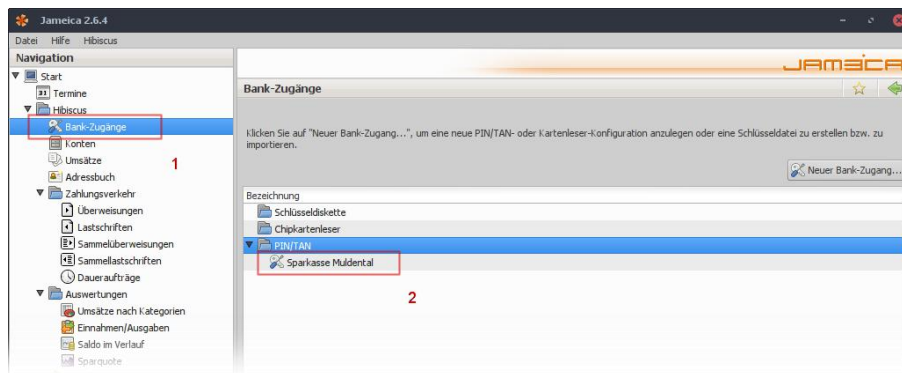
Jameica 2.6.4

Datei Hilfe Hibiscus

Navigation

Start
31 Termine
Hibiscus
Bank-Zugänge
Konten
Umsätze
Adressbuch
Zahlungsverkehr
Überweisungen
Lastschriften
Sammelüberweisungen
Sammellastschriften
Daueraufträge
Auswertungen
Umsätze nach Kategorien
Einnahmen/Ausgaben
Saldo im Verlauf
Sparquote

1

JAMEICA

Bank-Zugänge

Klicken Sie auf "Neuer Bank-Zugang...", um eine neue PIN/TAN- oder Kartenleser-Konfiguration anzulegen oder eine Schlüsseldatei zu erstellen bzw. zu importieren.

Neuer Bank-Zugang...

Bezeichnung
Schlüsseldiskette
Chipkartenleser
PIN/TAN
Sparkasse Muldental

2